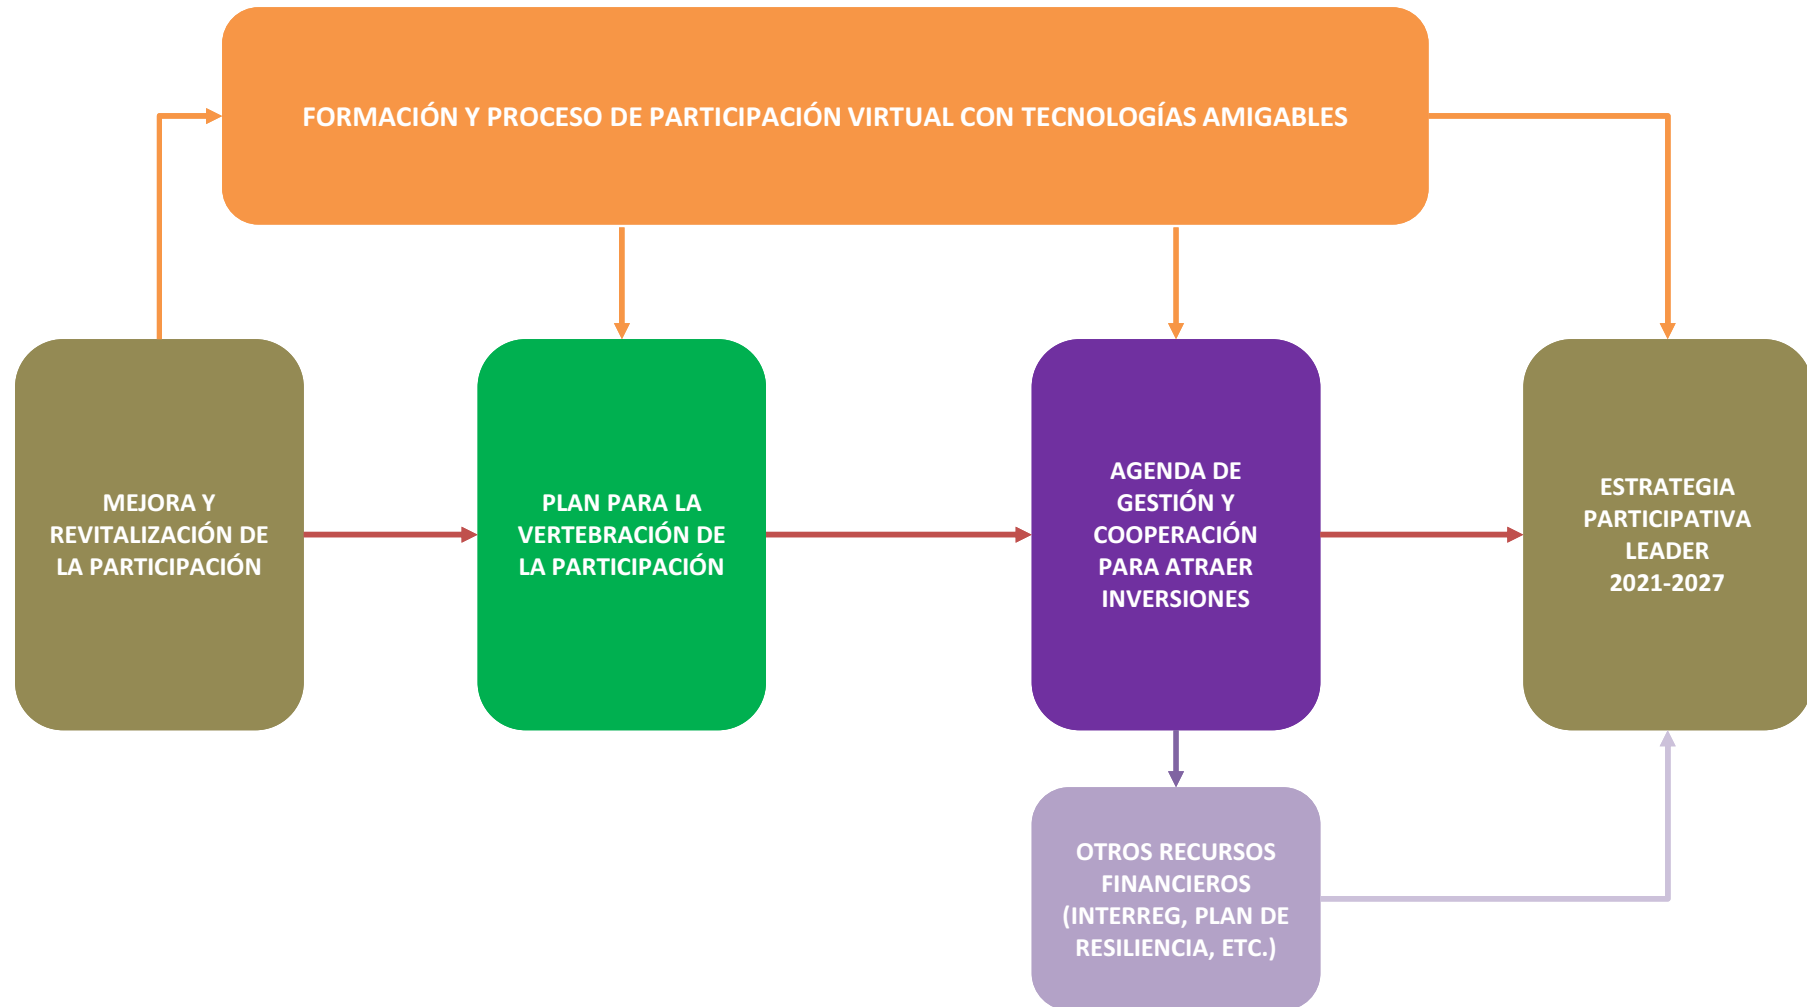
FORMACIÓN Y PROCESO DE PARTICIPACIÓN VIRTUAL CON TECNOLOGÍAS AMIGABLES

MEJORA Y REVITALIZACIÓN DE LA PARTICIPACIÓN

PLAN PARA LA VERTEBRACIÓN DE LA PARTICIPACIÓN

AGENDA DE GESTIÓN Y COOPERACIÓN PARA ATRAER INVERSIONES

ESTRATEGIA PARTICIPATIVA LEADER 2021-2027

OTROS RECURSOS FINANCIEROS (INTERREG, PLAN DE RESILIENCIA, ETC.)